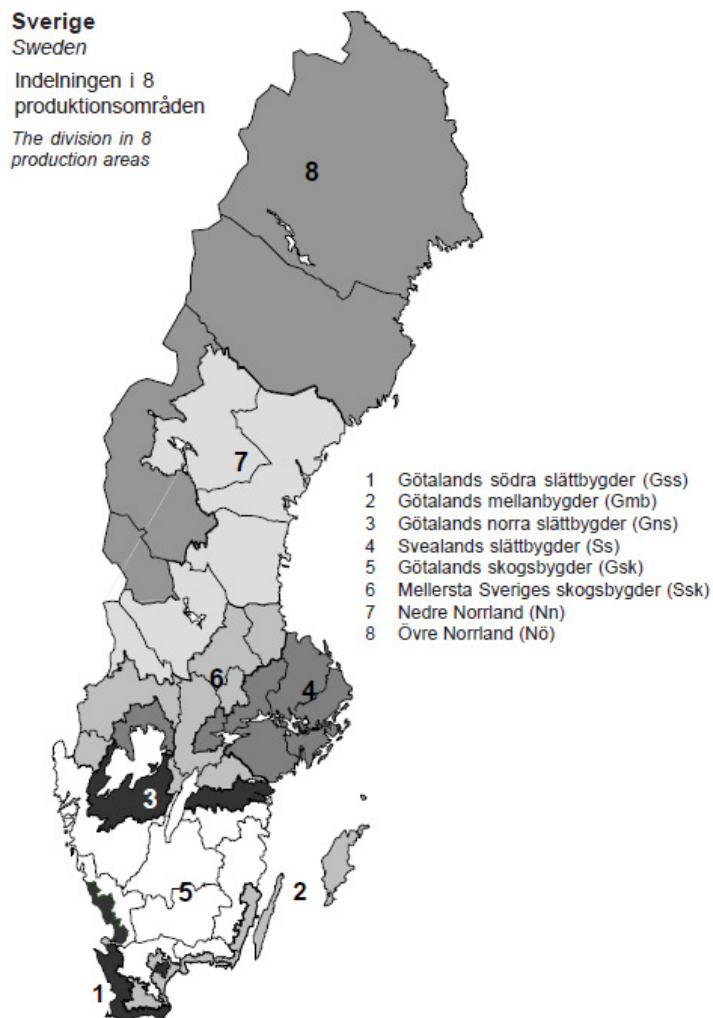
Sverige
Sweden

Indelningen i 8 produktionsområden

The division in 8 production areas

8

7

1 Götalands södra slättbygder (Gss)
2 Götalands mellanbygder (Gmb)
3 Götalands norra slättbygder (Gns)
4 Svealands slättbygder (Ss)
5 Götalands skogsbygder (Gsk)
6 Mellersta Sveriges skogsbygder (Ssk)
7 Nedre Norrland (Nn)
8 Övre Norrland (Nö)

6

4

3

5

2

1